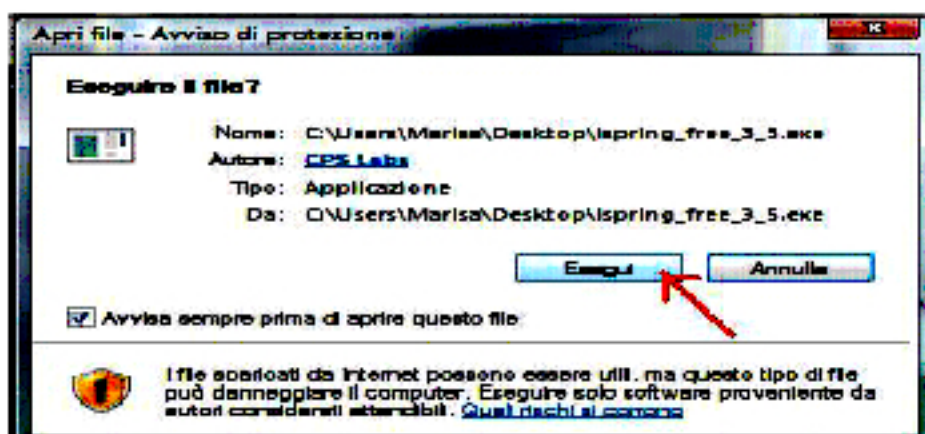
Apri file - Avviso di protezione

Eseguire il file?

Nome: C:\Users\Marisa\Desktop\ispring_free_3_5.exe

Autore: CPS Labs

Tipo: Applicazione

Da: C:\Users\Marisa\Desktop\ispring_free_3_5.exe

Esegui

Annulla

Avvisa sempre prima di aprire questo file

I file scaricati da Internet possono essere utili, ma questo tipo di file può danneggiare il computer. Eseguire solo software proveniente da autori considerati attendibili. Quali rischi si corrono